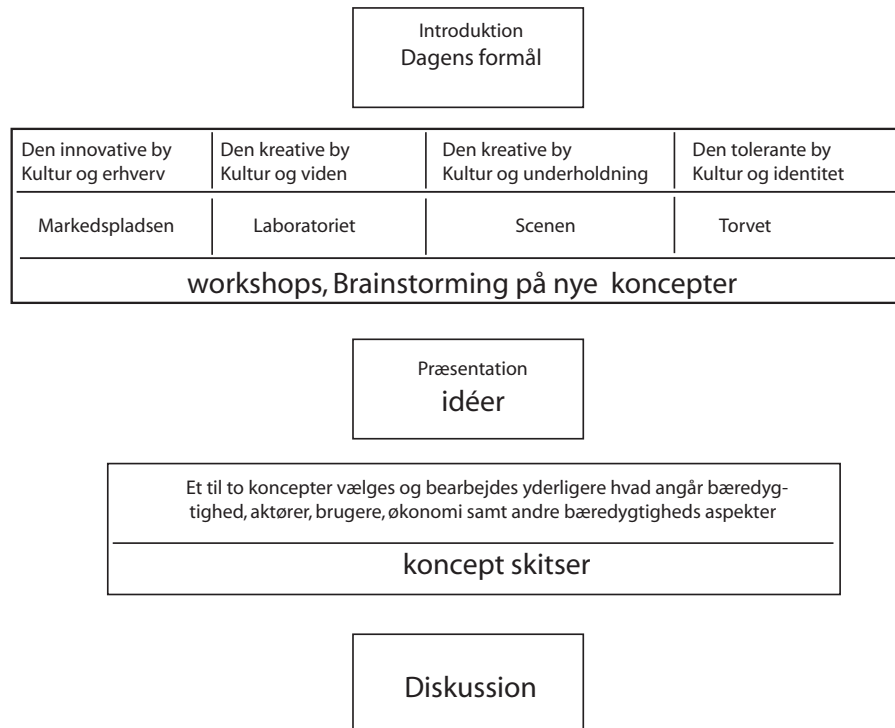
Introduktion
Dagens formål

| Den innovative by Kultur og erhverv | Den kreative by Kultur og viden | Den kreative by Kultur og underholdning | Den tolerante by Kultur og identitet |
|---|---|---|---|
| Markedspladsen | Laboratoriet | Scenen | Torvet |

workshops, Brainstorming på nye koncepter

Præsentation
idéer

Et til to koncepter vælges og bearbejdes yderligere hvad angår bæredygtighed, aktører, brugere, økonomi samt andre bæredygtigheds aspekter

koncept skitser

Diskussion